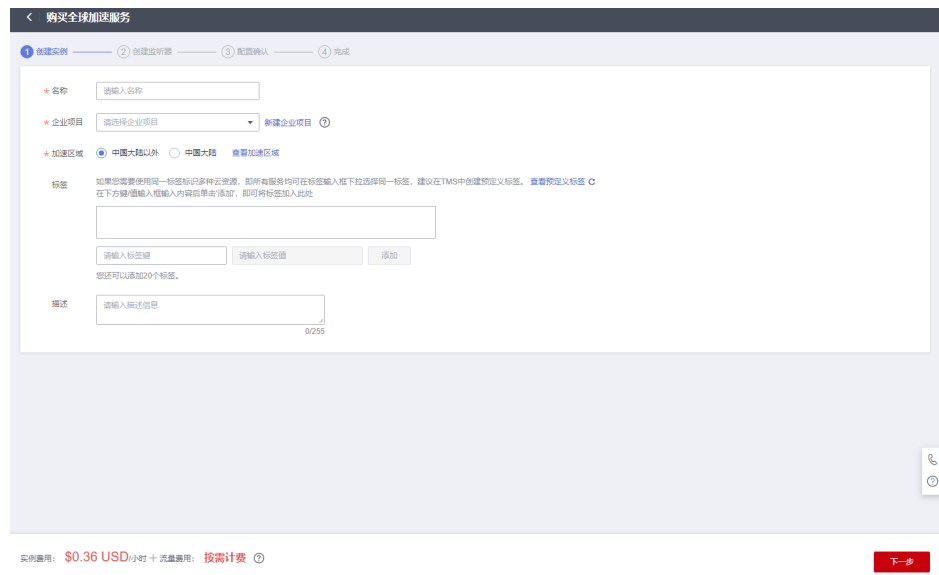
< 购买全球加速服务

1 创建实例 2 创建监听器 3 配置确认 4 完成

* 名称 请输入名称

* 企业项目 请选择企业项目 新建企业项目 ?

* 加速区域 中国大陆以外 中国大陆 查看加速区域

标签 如果您需要使用同一标签标识多种云资源，即所有服务均可在标签输入框下拉选择同一标签，建议在TMS中创建预定义标签。 查看预定义标签 C
在下方键/值输入框输入内容后单击'添加'，即可将标签加入此处

请输入标签键 请输入标签值 添加

您还可以添加20个标签。

描述 请输入描述信息
0/255

实例费用： $0.36 USD/小时 + 流量费用： 按需计费 ?

下一步